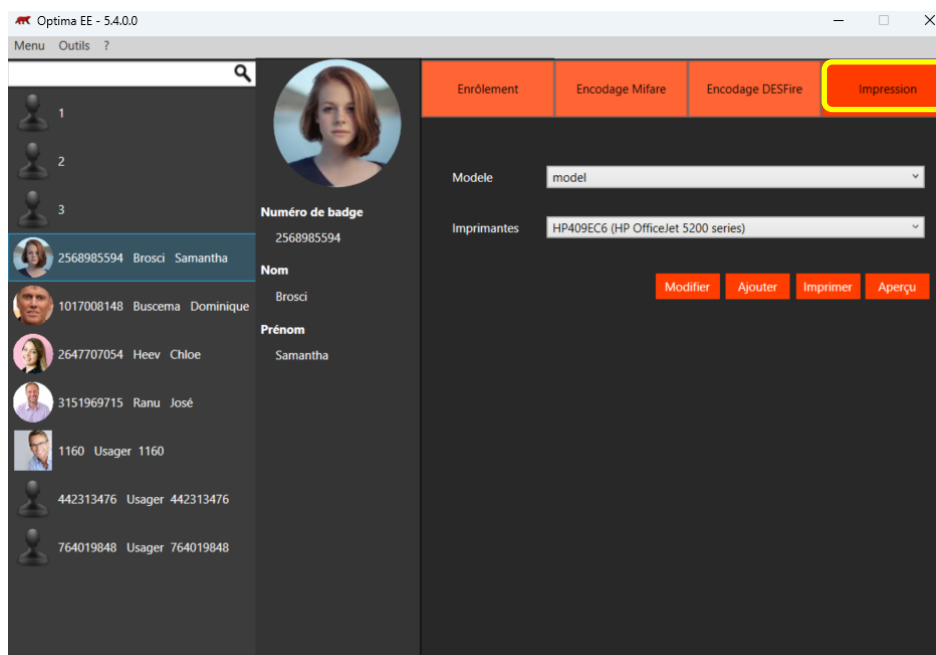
Optima EE - 5.4.0.0

Menu Outils ?

1

2

3

2568985594 Brosci Samantha

1017008148 Buscema Dominique

2647707054 Heev Chloe

3151969715 Ranu José

1160 Usager 1160

442313476 Usager 442313476

764019848 Usager 764019848

Numéro de badge
2568985594

Nom
Brosci

Prénom
Samantha

Enrôlement | Encodage Mifare | Encodage DESFire | Impression

Modele model

Imprimantes HP409EC6 (HP OfficeJet 5200 series)

Modifier | Ajouter | Imprimer | Aperçu